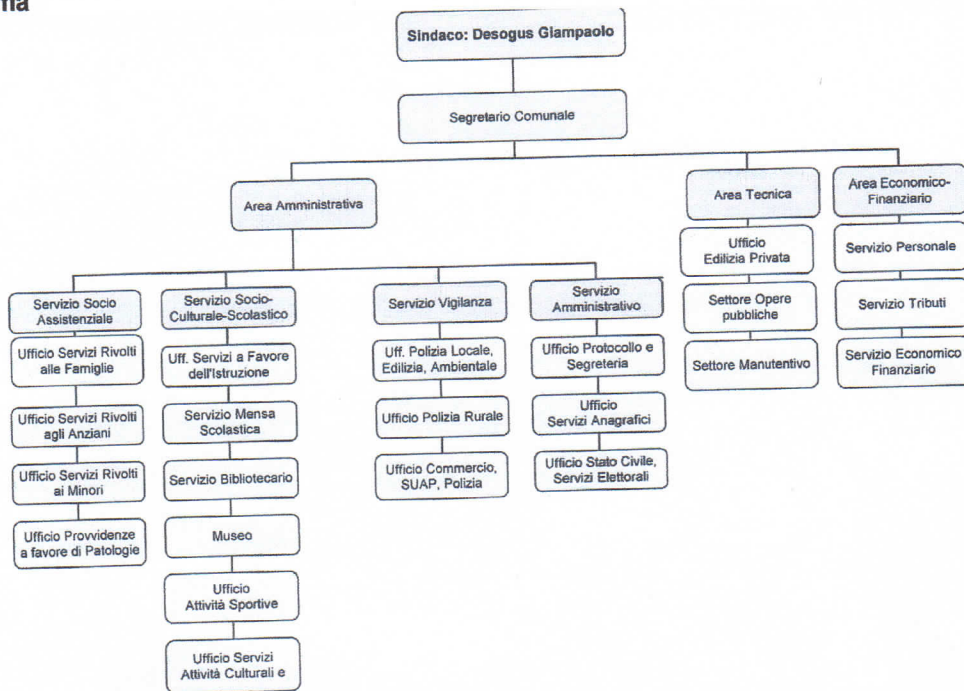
fia

Sindaco: Desogus Giampaolo

Segretario Comunale

Area Amministrativa

Area Tecnica

Area Economico-Finanziario

Servizio Socio Assistenziale

Ufficio Servizi Rivolti alle Famiglie

Ufficio Servizi Rivolti agli Anziani

Ufficio Servizi Rivolti ai Minori

Ufficio Provvidenze a favore di Patologie

Servizio Socio-Culturale-Scolastico

Uff. Servizi a Favore dell'Istruzione

Servizio Mensa Scolastica

Servizio Bibliotecario

Museo

Ufficio Attività Sportive

Ufficio Servizi Attività Culturali e

Servizio Vigilanza

Uff. Polizia Locale, Edilizia, Ambientale

Ufficio Polizia Rurale

Ufficio Commercio, SUAP, Polizia

Servizio Amministrativo

Ufficio Protocollo e Segreteria

Ufficio Servizi Anagrafici

Ufficio Stato Civile, Servizi Elettorali

Ufficio Edilizia Privata

Settore Opere pubbliche

Settore Manutentivo

Servizio Personale

Servizio Tributi

Servizio Economico Finanziario